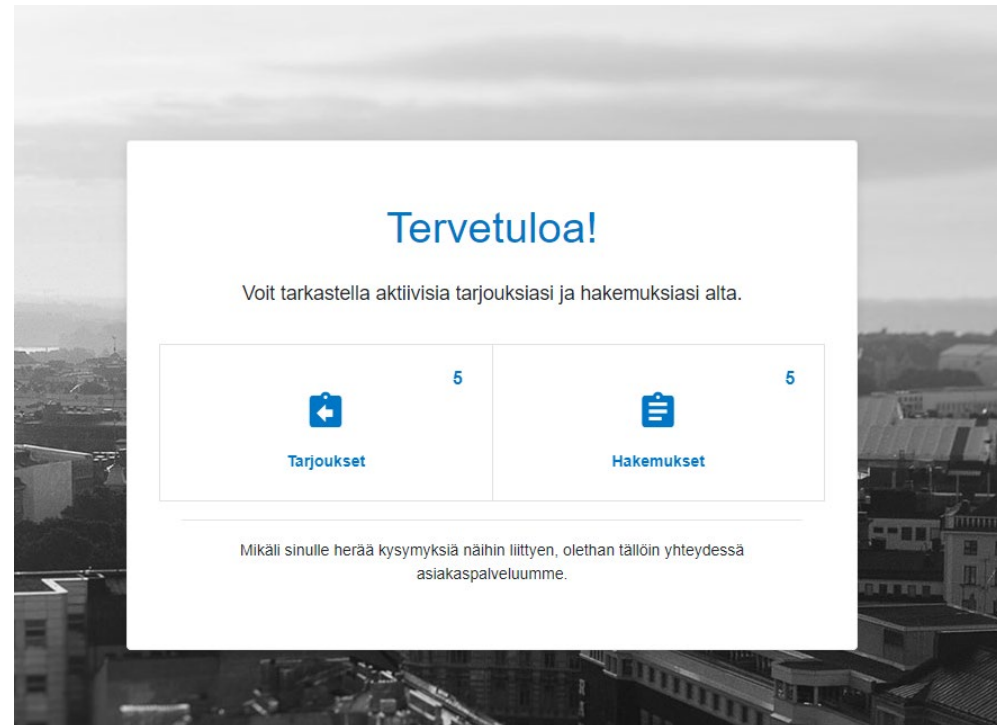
Tervetuloa!

Voit tarkastella aktiivisia tarjouksiasi ja hakemuksiasi alta.

5

Tarjoukset

5

Hakemukset

Mikäli sinulle herää kysymyksiä näihin liittyen, olethan tällöin yhteydessä asiakaspalveluumme.